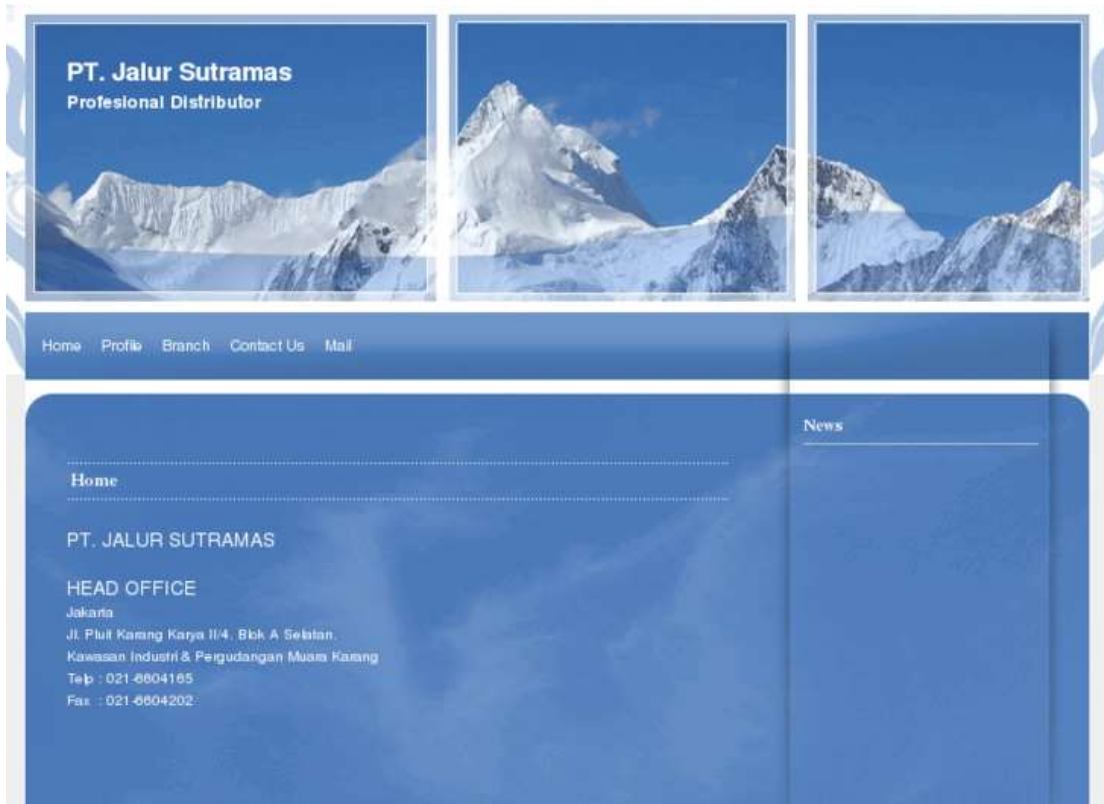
PT. Jalur Sutramas
Profesional Distributor

Home Profile Branch Contact Us Mail

News

Home

PT. JALUR SUTRAMAS

HEAD OFFICE
Jakarta
Jl. Pluit Karang Karya II/4, Blok A Selatan,
Kawasan Industri & Pergudangan Muara Karang
Telp : 021-6604165
Fax : 021-6604202